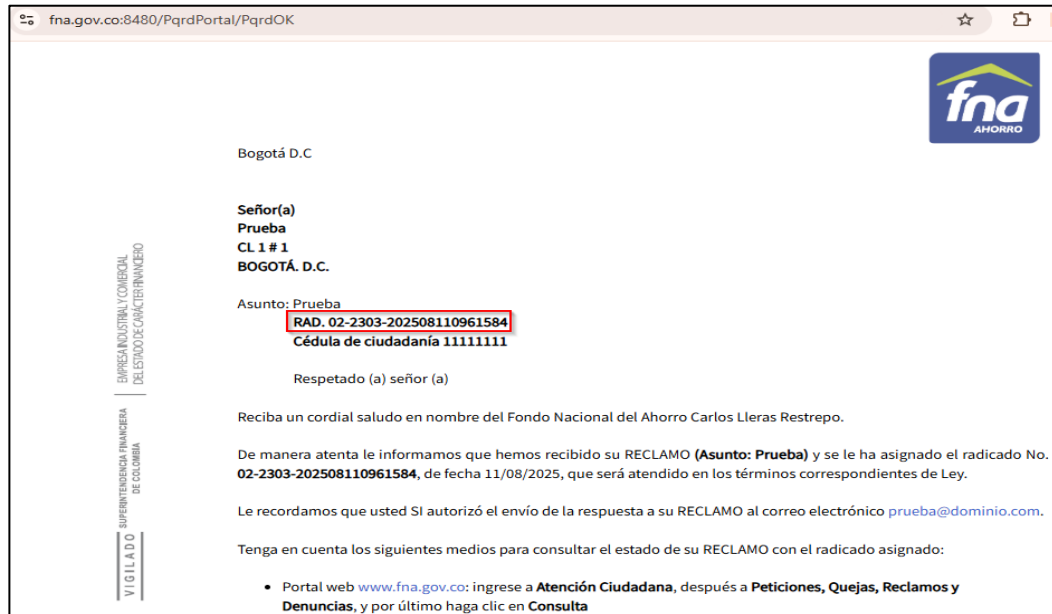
fna.gov.co:8480/PqrdPortal/PqrdOK

fna AHORRO

Bogotá D.C

Señor(a)
Prueba
CL 1 # 1
BOGOTÁ. D.C.

Asunto: Prueba
RAD. 02-2303-202508110961584
Cédula de ciudadanía 11111111

Respetado (a) señor (a)

EMPRESA INDUSTRIAL Y COMERCIAL DEL ESTADO DE CARÁCTER FINANCIERO

VIGILADO SUPERINTENDENCIA FINANCIERA DE COLOMBIA

Reciba un cordial saludo en nombre del Fondo Nacional del Ahorro Carlos Lleras Restrepo.

De manera atenta le informamos que hemos recibido su RECLAMO (Asunto: Prueba) y se le ha asignado el radicado No. 02-2303-202508110961584, de fecha 11/08/2025, que será atendido en los términos correspondientes de Ley.

Le recordamos que usted SI autorizó el envío de la respuesta a su RECLAMO al correo electrónico prueba@dominio.com.

Tenga en cuenta los siguientes medios para consultar el estado de su RECLAMO con el radicado asignado:

• Portal web www.fna.gov.co: ingrese a Atención Ciudadana, después a Peticiones, Quejas, Reclamos y Denuncias, y por último haga clic en Consulta